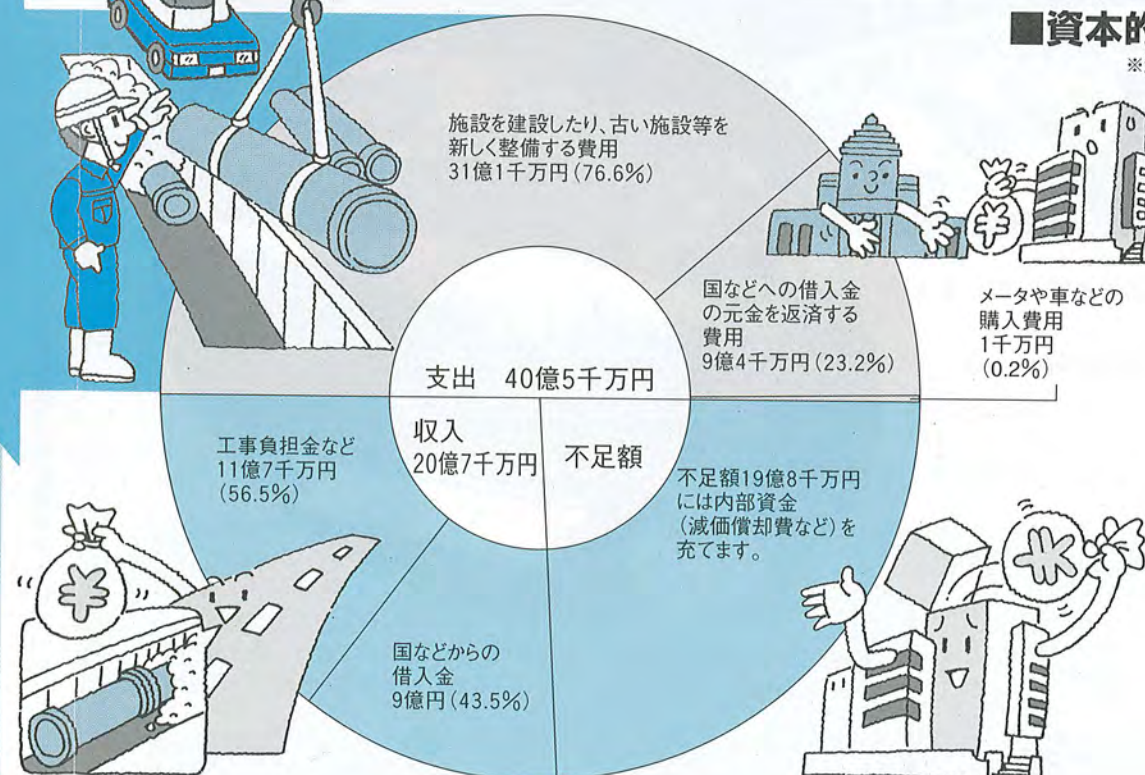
■資本的

※

施設を建設したり、古い施設等を新しく整備する費用
31億1千万円(76.6%)

国などへの借入金の元金を返済する費用
9億4千万円(23.2%)

メータや車などの購入費用
1千万円
(0.2%)

支出　40億5千万円

収入
20億7千万円

不足額

工事負担金など
11億7千万円
(56.5%)

不足額19億8千万円には内部資金(減価償却費など)を充てます。

国などからの借入金
9億円(43.5%)